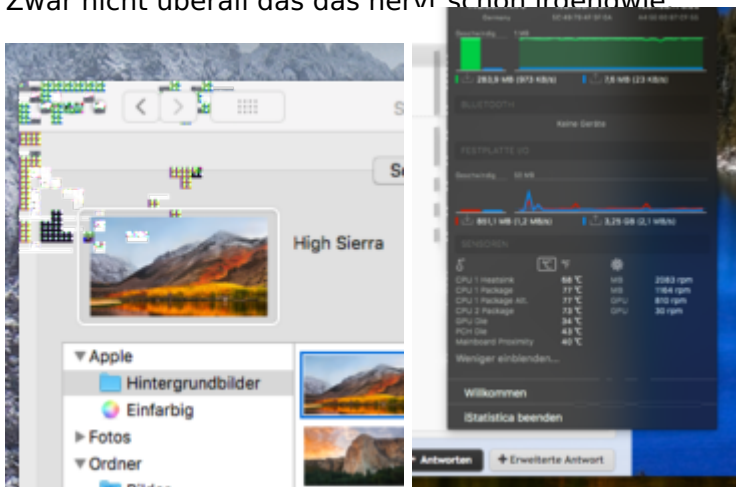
Zwar nicht überall das das nervt schon irgendwie

High Sierra

▼Apple

Hintergrundbilder

Einfarbig

▶Fotos

▼Ordner

Bilder

S

Se

283,9 MB (973 KB/s)

7,8 MB (23 KB/s)

BLUETOOTH

Keine Geräte

FESTPLATTE I/O

861,1 MB (1,2 MB/s)

3,25 GB (2,1 MB/s)

SENSOREN

| | | | |
|---|---|---|---|
| CPU 1 Heatsink | 56 °C | MB | 2063 rpm |
| CPU 1 Package | 77 °C | MB | 1164 rpm |
| CPU 1 Package Alt. | 77 °C | GPU | 810 rpm |
| CPU 2 Package | 73 °C | GPU | 30 rpm |
| GPU Die | 34 °C | | |
| PCH Die | 43 °C | | |
| Mainboard Proximity | 40 °C | | |

Weniger einblenden...

Willkommen

iStatistica beenden

Antworten

+ Erweiterte Antwort